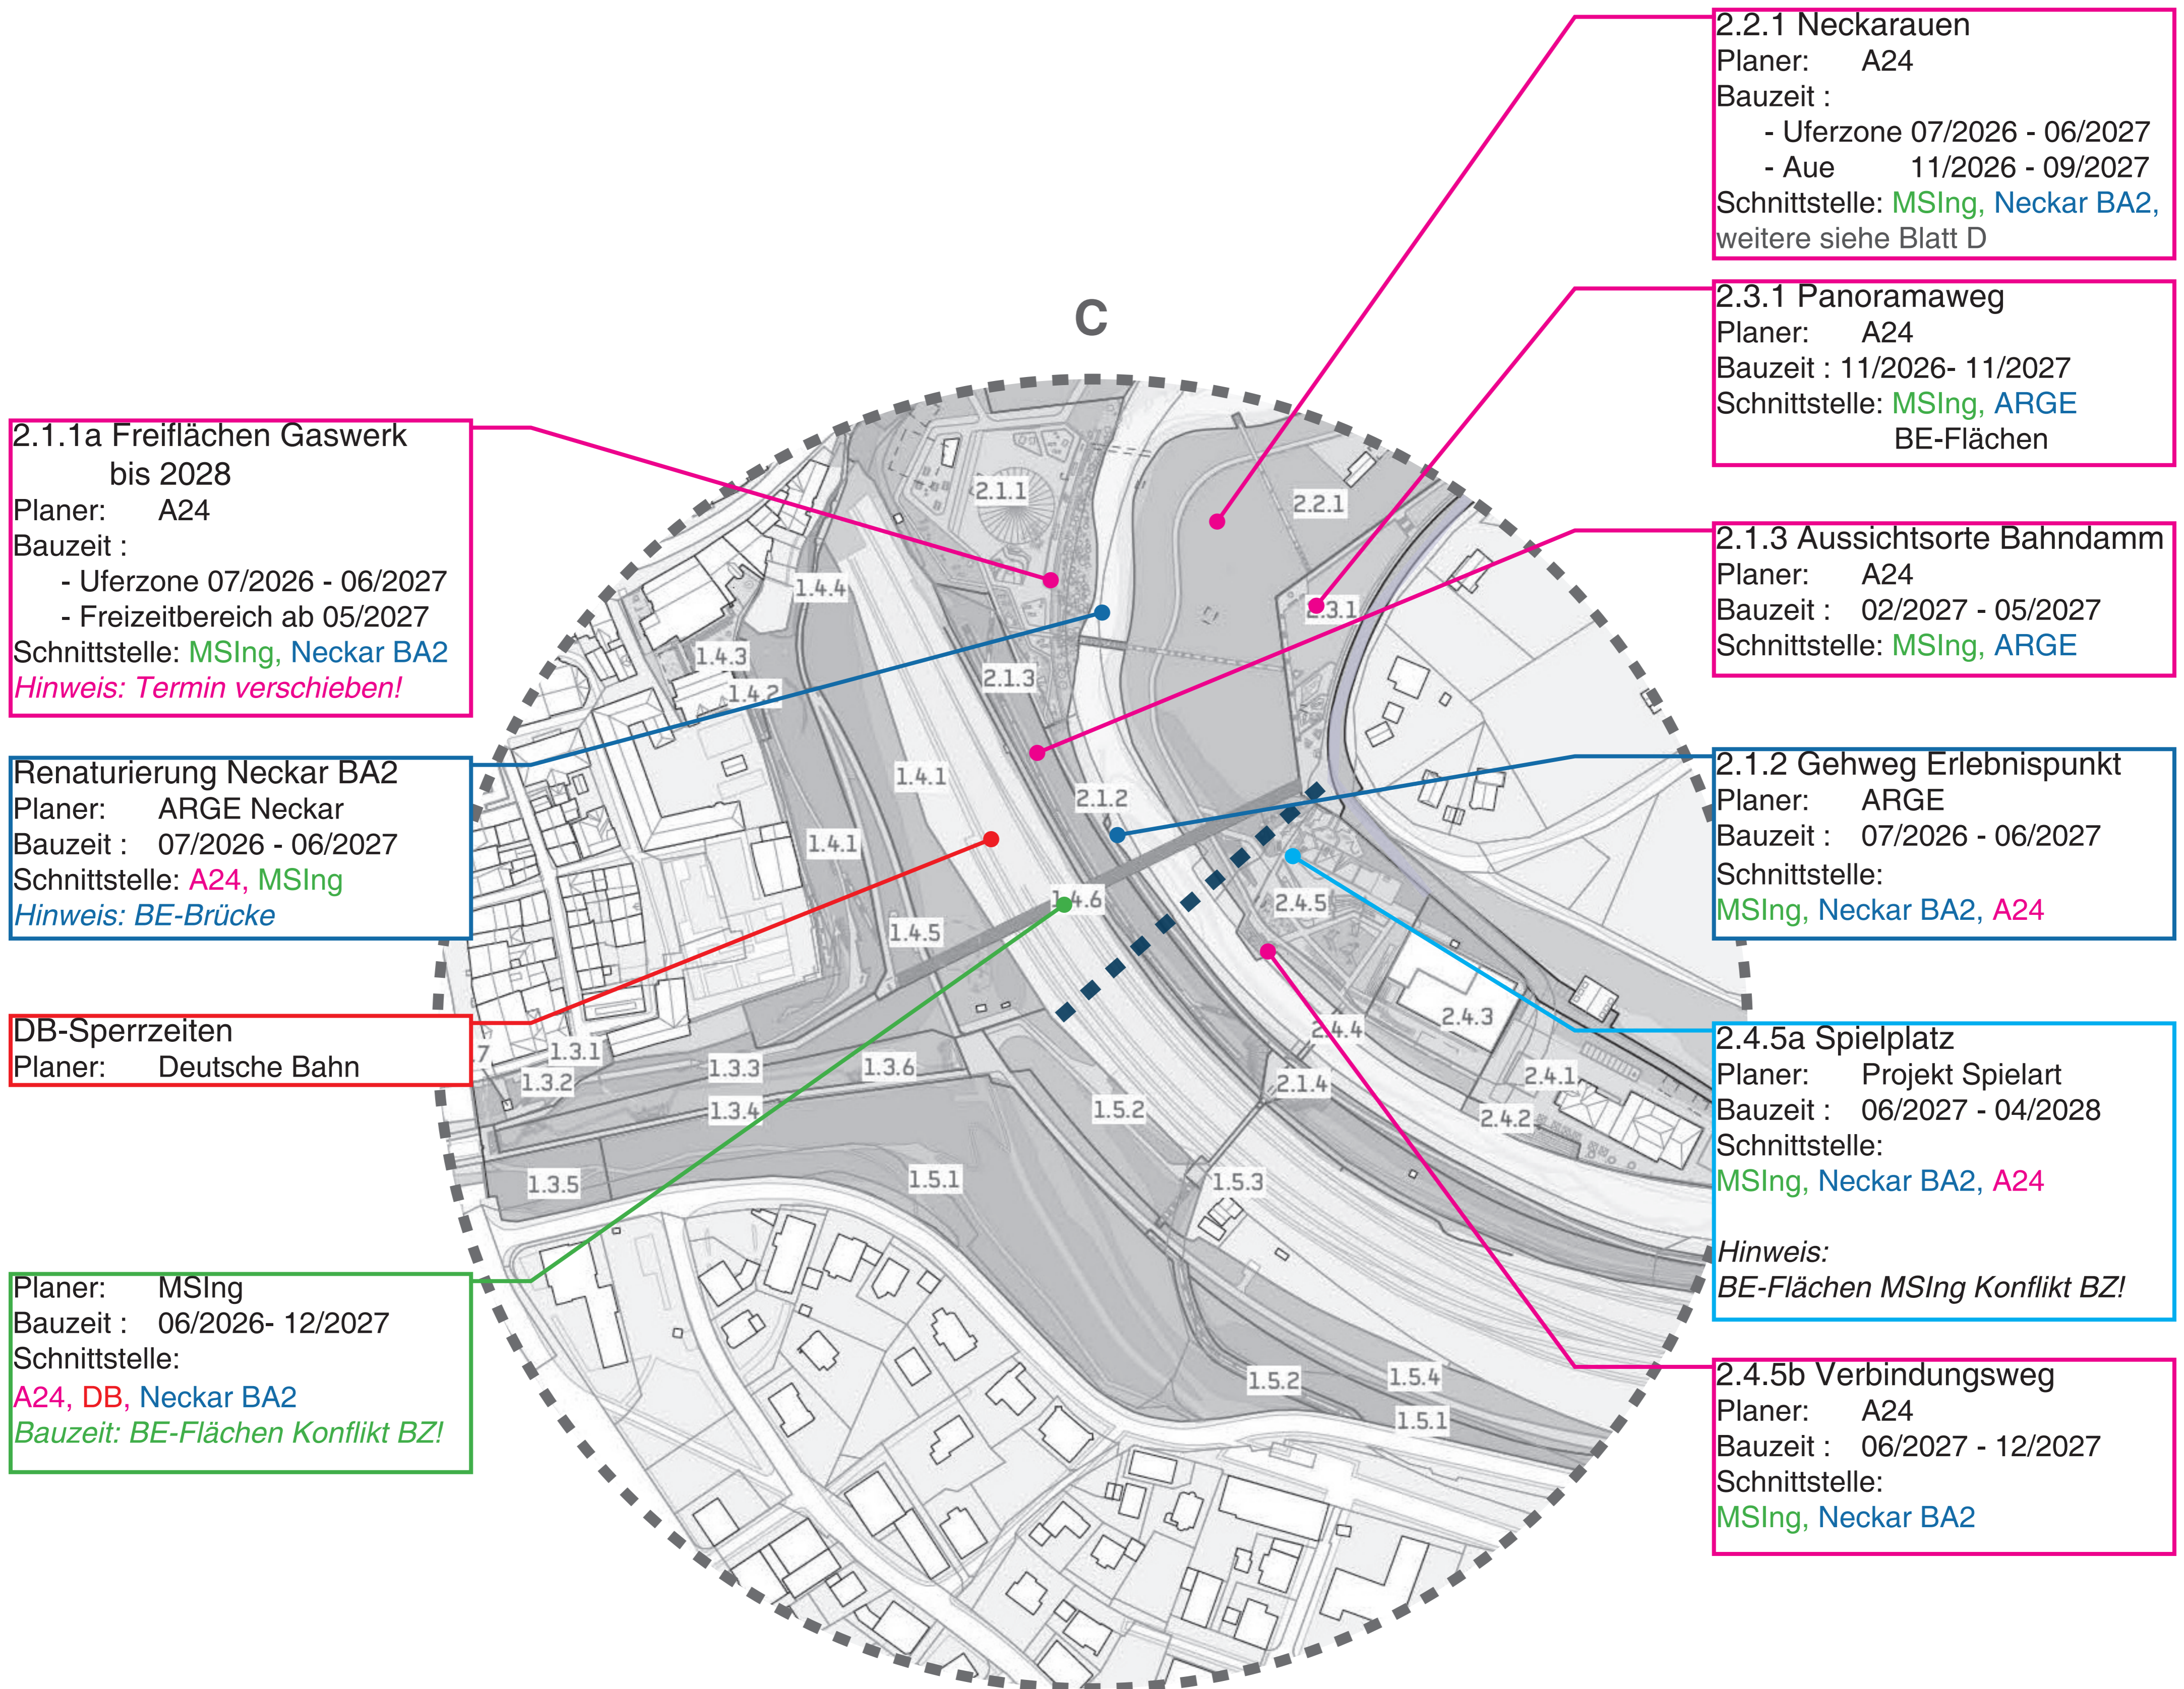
2.2.1 Neckarauen
Planer: A24
Bauzeit :
- Uferzone 07/2026 - 06/2027
- Aue 11/2026 - 09/2027
Schnittstelle: MSIng, Neckar BA2, weitere siehe Blatt D

2.3.1 Panoramaweg
Planer: A24
Bauzeit : 11/2026- 11/2027
Schnittstelle: MSIng, ARGE BE-Flächen

C

2.1.1a Freiflächen Gaswerk bis 2028
Planer: A24
Bauzeit :
- Uferzone 07/2026 - 06/2027
- Freizeitbereich ab 05/2027
Schnittstelle: MSIng, Neckar BA2
Hinweis: Termin verschieben!

2.1.3 Aussichtsorte Bahndamm
Planer: A24
Bauzeit : 02/2027 - 05/2027
Schnittstelle: MSIng, ARGE

Renaturierung Neckar BA2
Planer: ARGE Neckar
Bauzeit : 07/2026 - 06/2027
Schnittstelle: A24, MSIng
Hinweis: BE-Brücke

2.1.2 Gehweg Erlebnispunkt
Planer: ARGE
Bauzeit : 07/2026 - 06/2027
Schnittstelle:
MSIng, Neckar BA2, A24

DB-Sperrzeiten
Planer: Deutsche Bahn

2.4.5a Spielplatz
Planer: Projekt Spielart
Bauzeit : 06/2027 - 04/2028
Schnittstelle:
MSIng, Neckar BA2, A24

Hinweis:
BE-Flächen MSIng Konflikt BZ!

Planer: MSIng
Bauzeit : 06/2026- 12/2027
Schnittstelle:
A24, DB, Neckar BA2
Bauzeit: BE-Flächen Konflikt BZ!

2.4.5b Verbindungsweg
Planer: A24
Bauzeit : 06/2027 - 12/2027
Schnittstelle:
MSIng, Neckar BA2

2.1.1 2.2.1 1.4.4 2.3.1 1.4.3 1.4.2 2.1.3 1.4.1 2.1.2 1.4.1 1.4.6 2.4.5 1.4.5 2.4.3 2.4.4 1.3.1 1.3.2 1.3.3 1.3.6 2.1.4 2.4.1 1.3.4 1.5.2 2.4.2 1.3.5 1.5.1 1.5.3 1.5.2 1.5.4 1.5.1 7